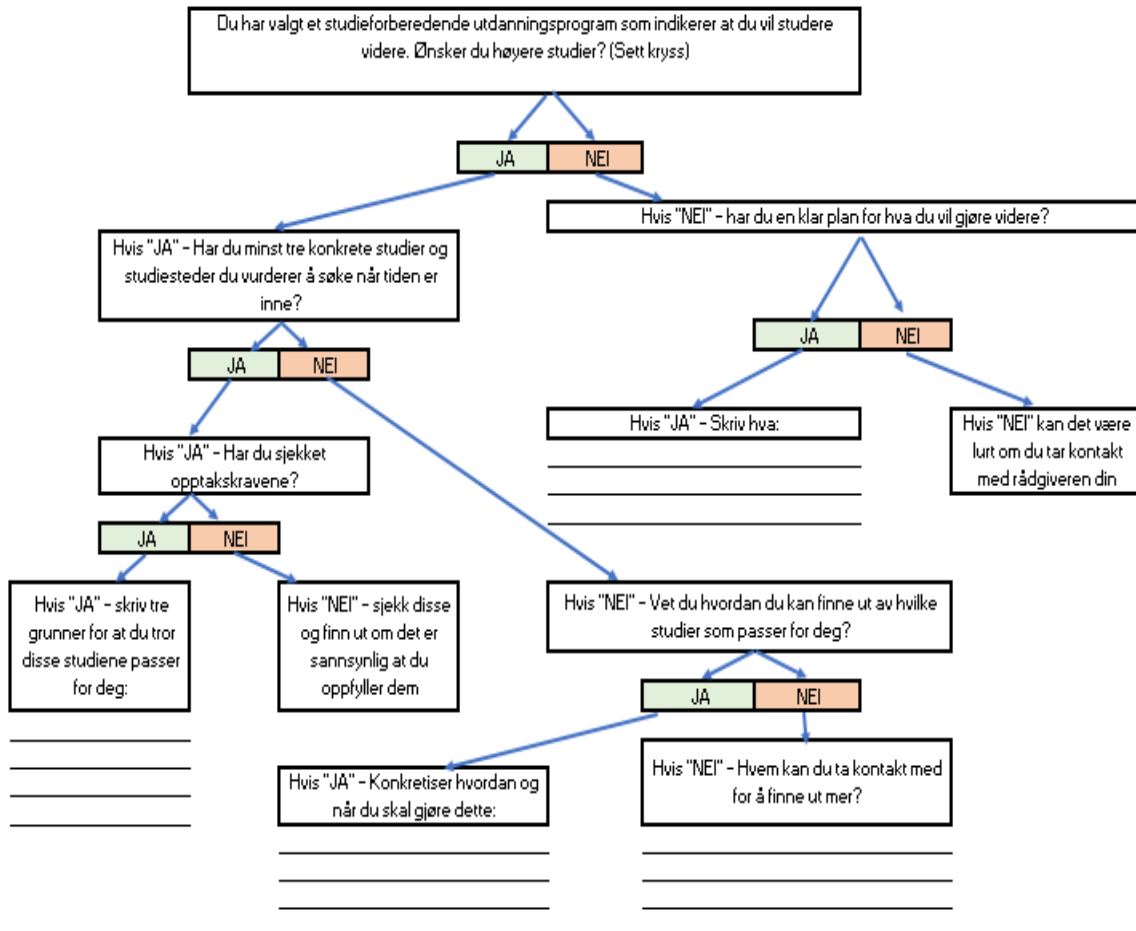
Du har valgt et studieforberedende utdanningsprogram som indikerer at du vil studere videre. Ønsker du høyere studier? (Sett kryss)

| JA | NEI |
|---|---|

Hvis "JA" – Har du minst tre konkrete studier og studiesteder du vurderer å søke når tiden er inne?

| JA | NEI |
|---|---|

Hvis "JA" – Har du sjekket opptakskravene?

| JA | NEI |
|---|---|

Hvis "JA" – skriv tre grunner for at du tror disse studiene passer for deg:

Hvis "NEI" – sjekk disse og finn ut om det er sannsynlig at du oppfyller dem

Hvis "NEI" – Vet du hvordan du kan finne ut av hvilke studier som passer for deg?

| JA | NEI |
|---|---|

Hvis "JA" – Konkretiser hvordan og når du skal gjøre dette:

Hvis "NEI" – Hvem kan du ta kontakt med for å finne ut mer?

Hvis "NEI" – har du en klar plan for hva du vil gjøre videre?

| JA | NEI |
|---|---|

Hvis "JA" – Skriv hva:

Hvis "NEI" kan det være lurt om du tar kontakt med rådgiveren din